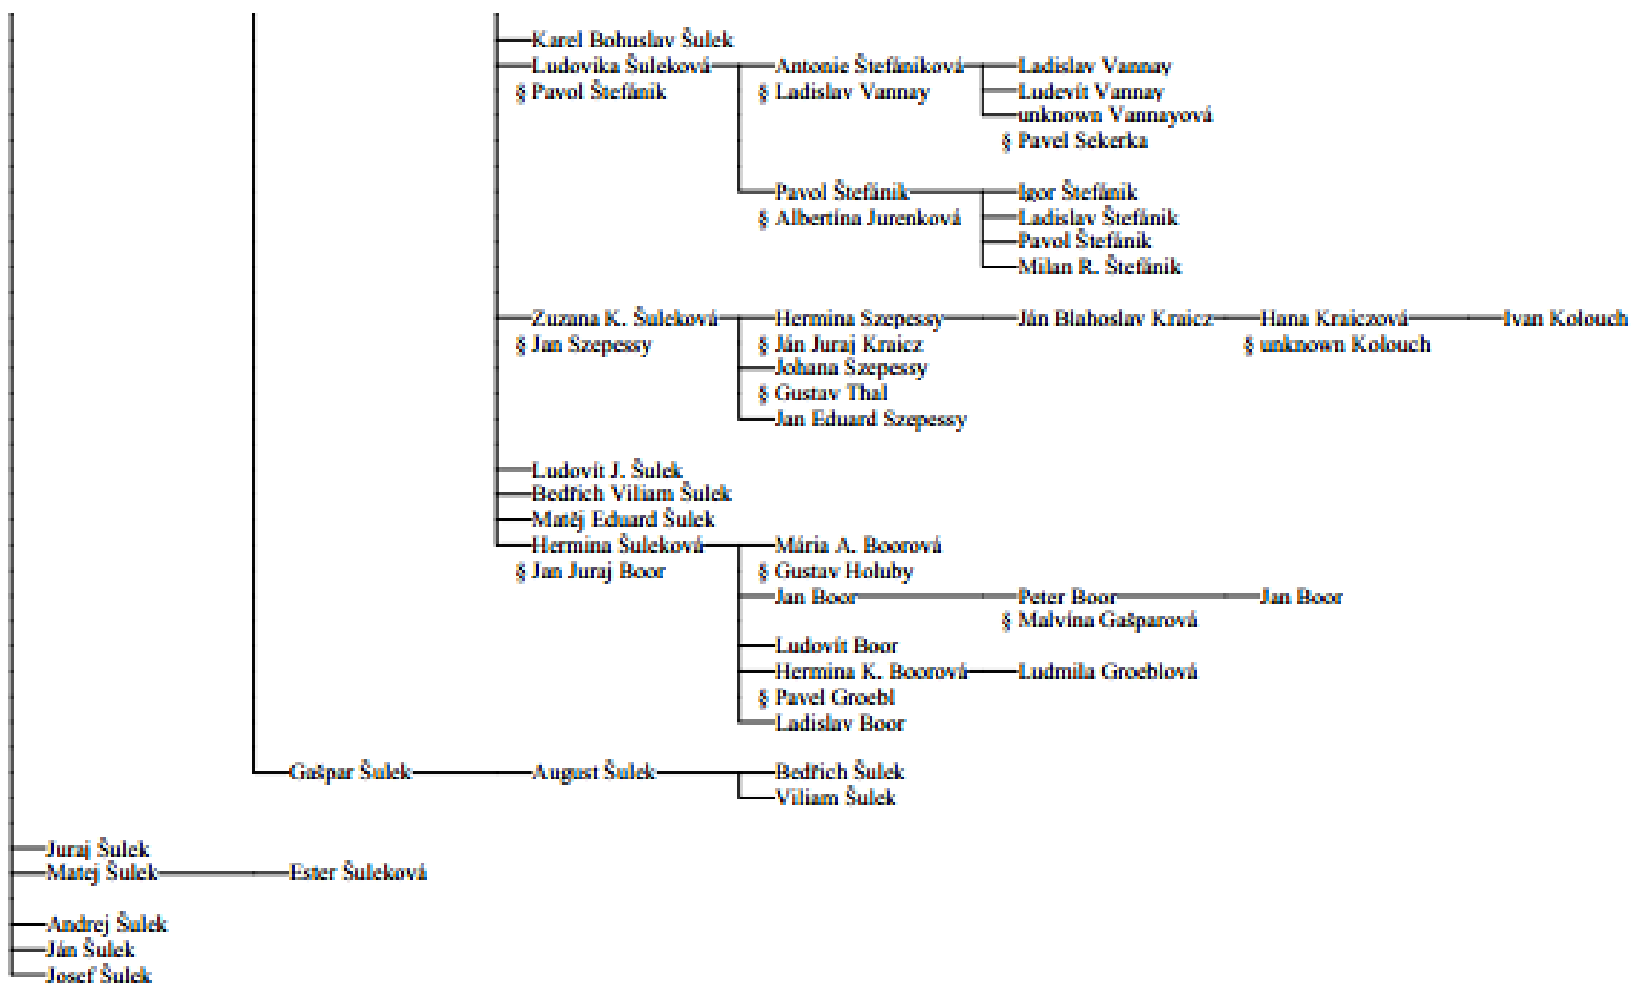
Karel Bohuslav Šulek
Ludovika Šuleková
§ Pavol Štefánik
Antonie Štefániková
§ Ladislav Vannay
Ladislav Vannay
Ludevít Vannay
unknown Vannayová
§ Pavel Sekerka
Pavol Štefánik
§ Albertina Jurenková
Igor Štefánik
Ladislav Štefánik
Pavol Štefánik
Milan R. Štefánik
Zuzana K. Šuleková
§ Jan Szepessy
Hermina Szepessy
§ Ján Juraj Kraicz
Ján Blahoslav Kraicz
Hana Kraiczová
§ unknown Kolouch
Ivan Kolouch
Johana Szepessy
§ Gustav Thal
Jan Eduard Szepessy
Ludovít J. Šulek
Bedřich Viliam Šulek
Matěj Eduard Šulek
Hermina Šuleková
§ Jan Juraj Boor
Mária A. Boorová
§ Gustav Holuby
Jan Boor
Peter Boor
§ Malvína Gašparová
Jan Boor
Ludovít Boor
Hermina K. Boorová
§ Pavel Groebl
Ludmila Groeblová
Ladislav Boor
Gašpar Šulek
August Šulek
Bedřich Šulek
Viliam Šulek
Juraj Šulek
Matej Šulek
Ester Šuleková
Andrej Šulek
Ján Šulek
Josef Šulek